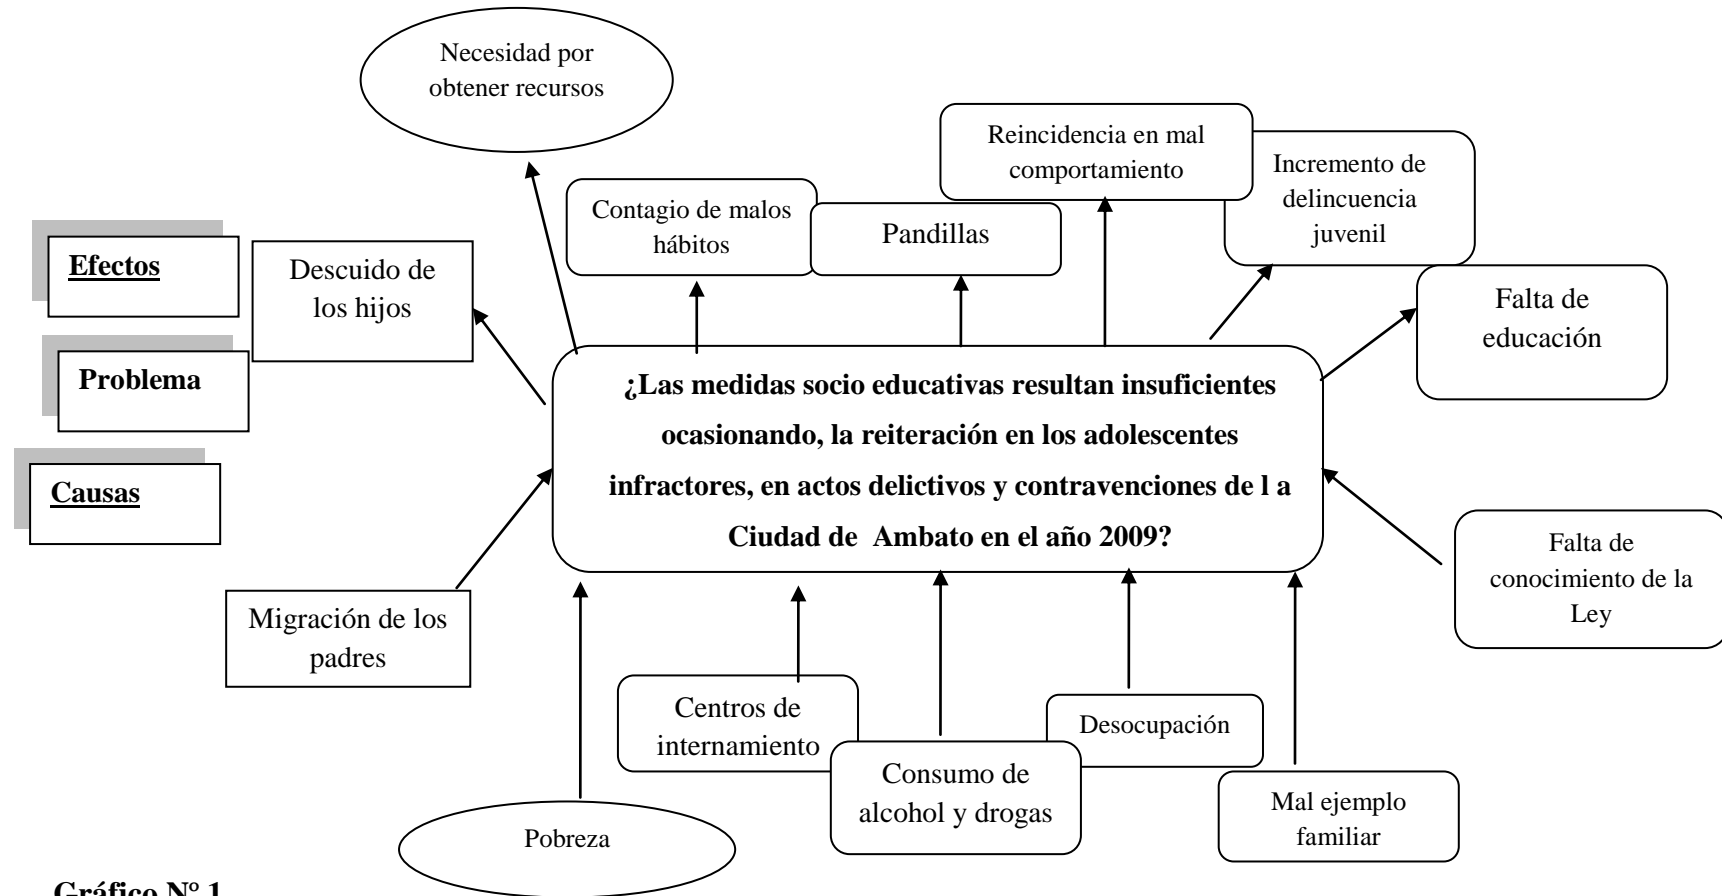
Efectos

Problema

Causas

Necesidad por obtener recursos

Descuido de los hijos

Contagio de malos hábitos

Pandillas

Reincidencia en mal comportamiento

Incremento de delincuencia juvenil

Falta de educación

¿Las medidas socio educativas resultan insuficientes ocasionando, la reiteración en los adolescentes infractores, en actos delictivos y contravenciones de l a Ciudad de Ambato en el año 2009?

Migración de los padres

Falta de conocimiento de la Ley

Centros de internamiento

Desocupación

Consumo de alcohol y drogas

Mal ejemplo familiar

Pobreza

Gráfico Nº 1